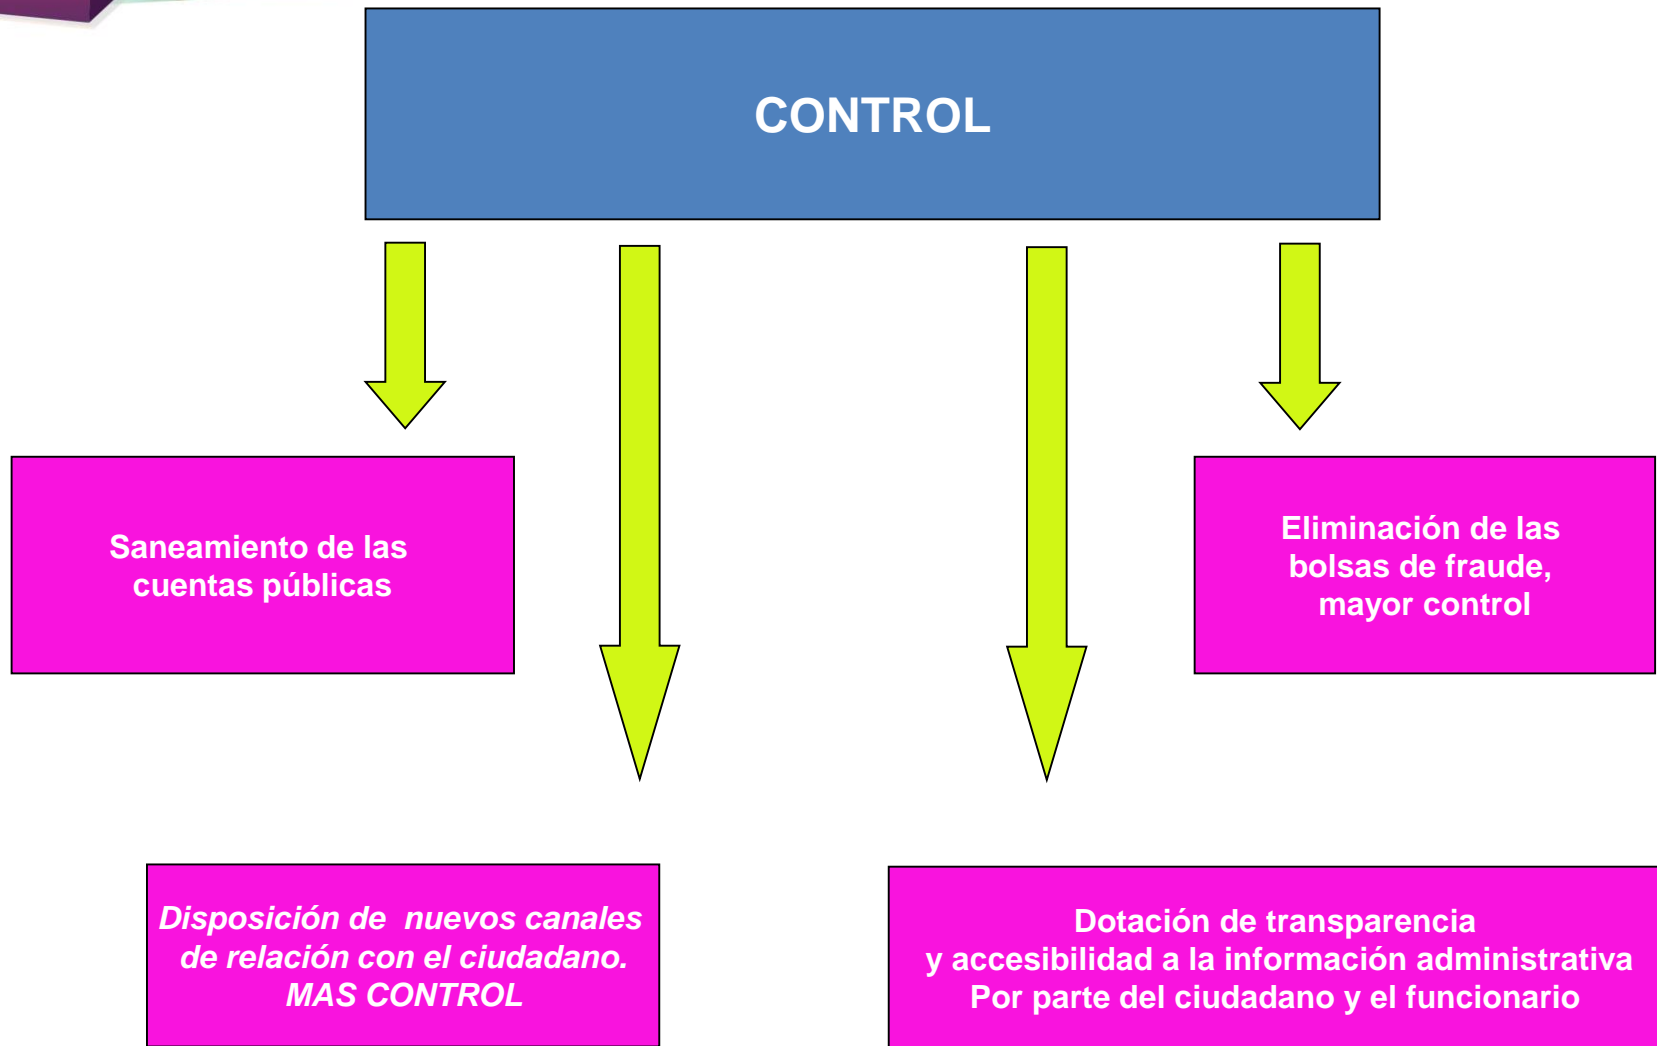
CONTROL

Saneamiento de las cuentas públicas

Eliminación de las bolsas de fraude, mayor control

*Disposición de nuevos canales de relación con el ciudadano. MAS CONTROL*

Dotación de transparencia y accesibilidad a la información administrativa Por parte del ciudadano y el funcionario